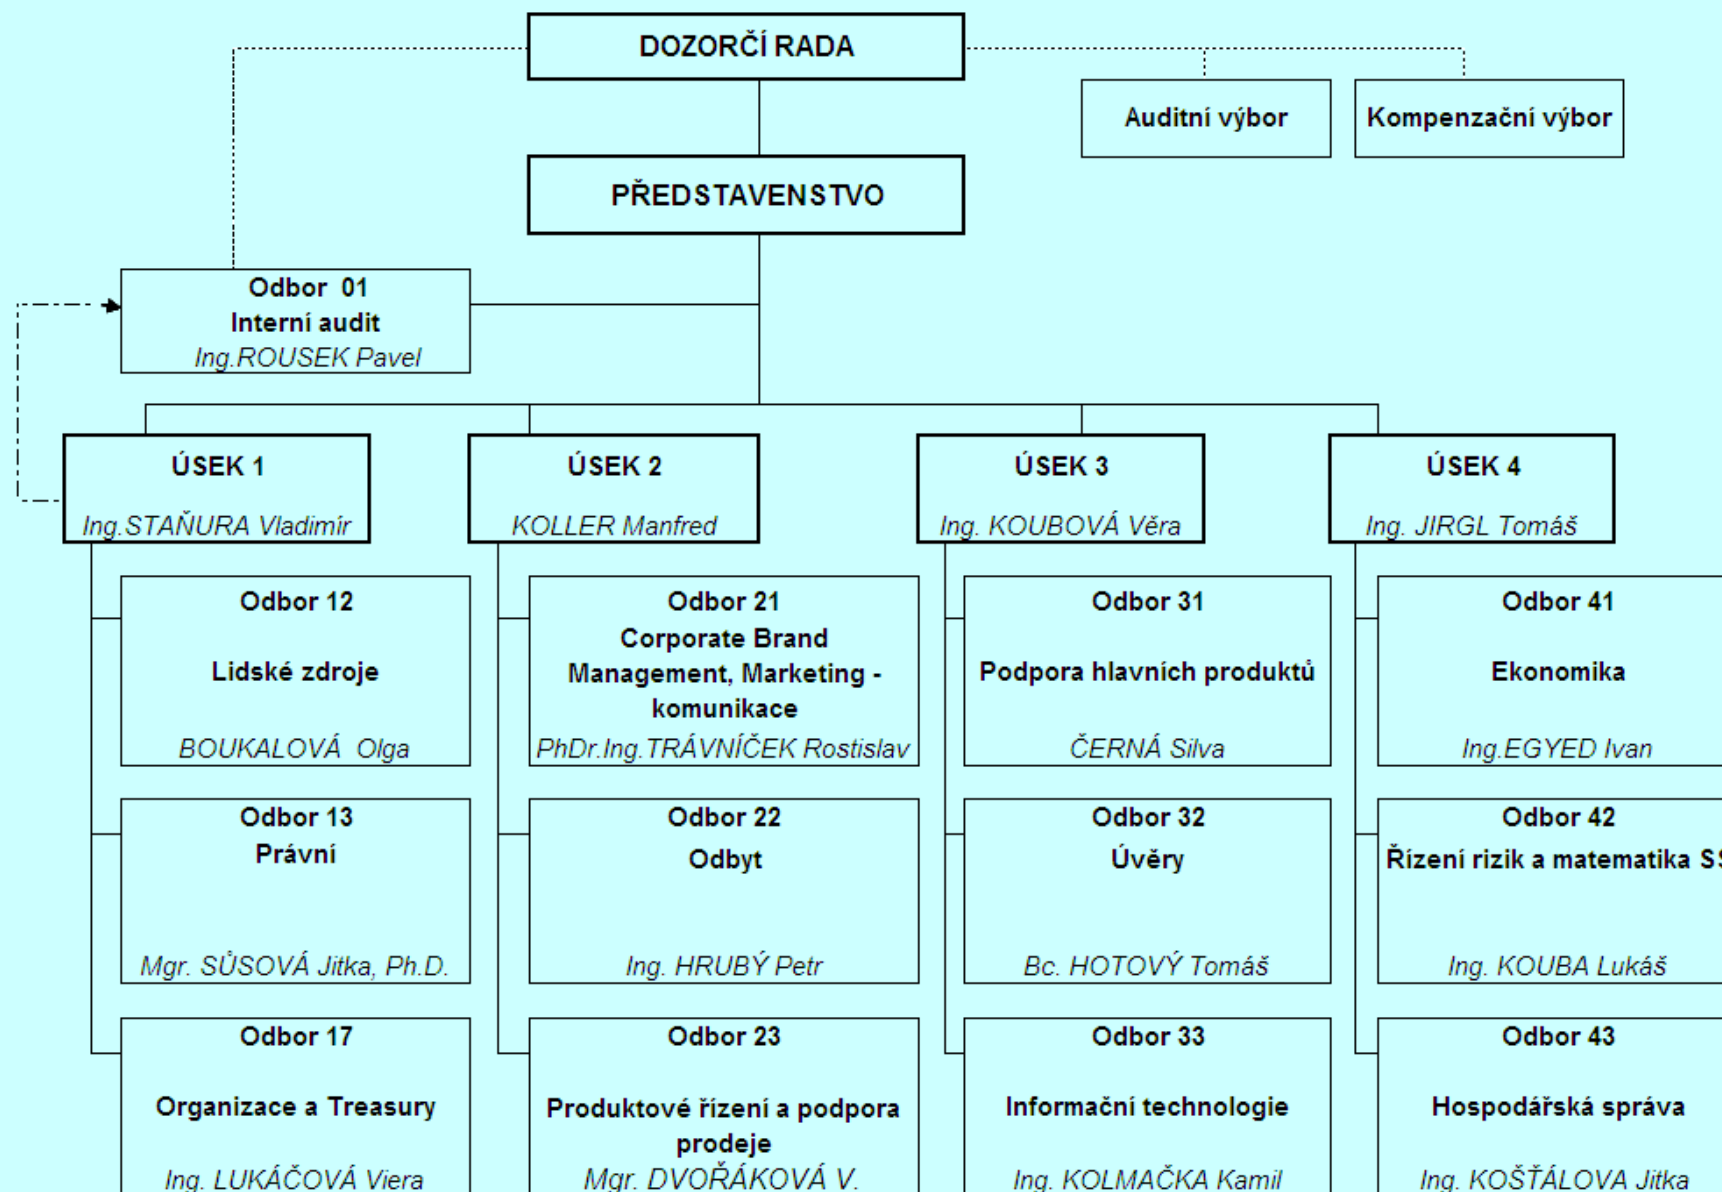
DOZORČÍ RADA

Auditní výbor

Kompenzační výbor

PŘEDSTAVENSTVO

Odbor 01
Interní audit
Ing.ROUSEK Pavel

ÚSEK 1
Ing.STAŇURA Vladimír

ÚSEK 2
KOLLER Manfred

ÚSEK 3
Ing. KOUBOVÁ Věra

ÚSEK 4
Ing. JIRGL Tomáš

Odbor 12
Lidské zdroje
BOUKALOVÁ Olga

Odbor 13
Právní
Mgr. SŮSOVÁ Jitka, Ph.D.

Odbor 17
Organizace a Treasury
Ing. LUKÁČOVÁ Viera

Odbor 21
Corporate Brand Management, Marketing - komunikace
PhDr.Ing.TRÁVNÍČEK Rostislav

Odbor 22
Odbyt
Ing. HRUBÝ Petr

Odbor 23
Produktové řízení a podpora prodeje
Mgr. DVOŘÁKOVÁ V.

Odbor 31
Podpora hlavních produktů
ČERNÁ Silva

Odbor 32
Úvěry
Bc. HOTOVÝ Tomáš

Odbor 33
Informační technologie
Ing. KOLMAČKA Kamil

Odbor 41
Ekonomika
Ing.EGYED Ivan

Odbor 42
Řízení rizik a matematika S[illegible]
Ing. KOUBA Lukáš

Odbor 43
Hospodářská správa
Ing. KOŠŤÁLOVA Jitka